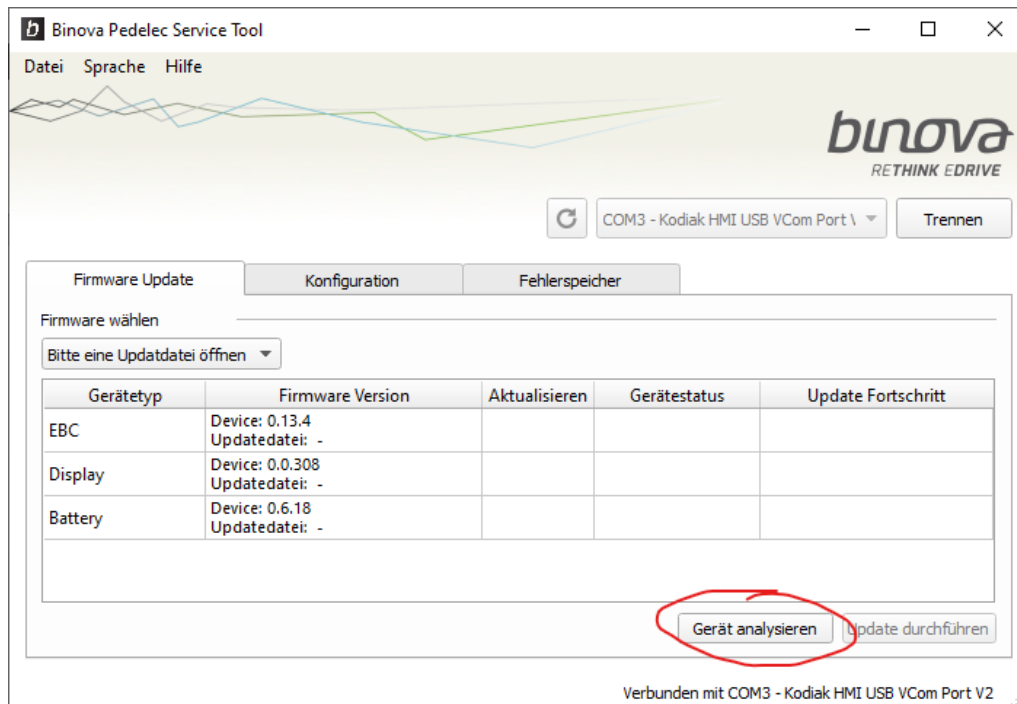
Binova Pedelec Service Tool

Datei Sprache Hilfe

binova
RETHINK EDRIVE

COM3 - Kodiak HMI USB VCom Port \
Trennen

Firmware Update | Konfiguration | Fehlerspeicher

Firmware wählen

Bitte eine Updatdatei öffnen

| Gerätetyp | Firmware Version | Aktualisieren | Gerätestatus | Update Fortschritt |
|---|---|---|---|---|
| EBC | Device: 0.13.4 Updatedatei: - | | | |
| Display | Device: 0.0.308 Updatedatei: - | | | |
| Battery | Device: 0.6.18 Updatedatei: - | | | |

Gerät analysieren
Update durchführen

Verbunden mit COM3 - Kodiak HMI USB VCom Port V2